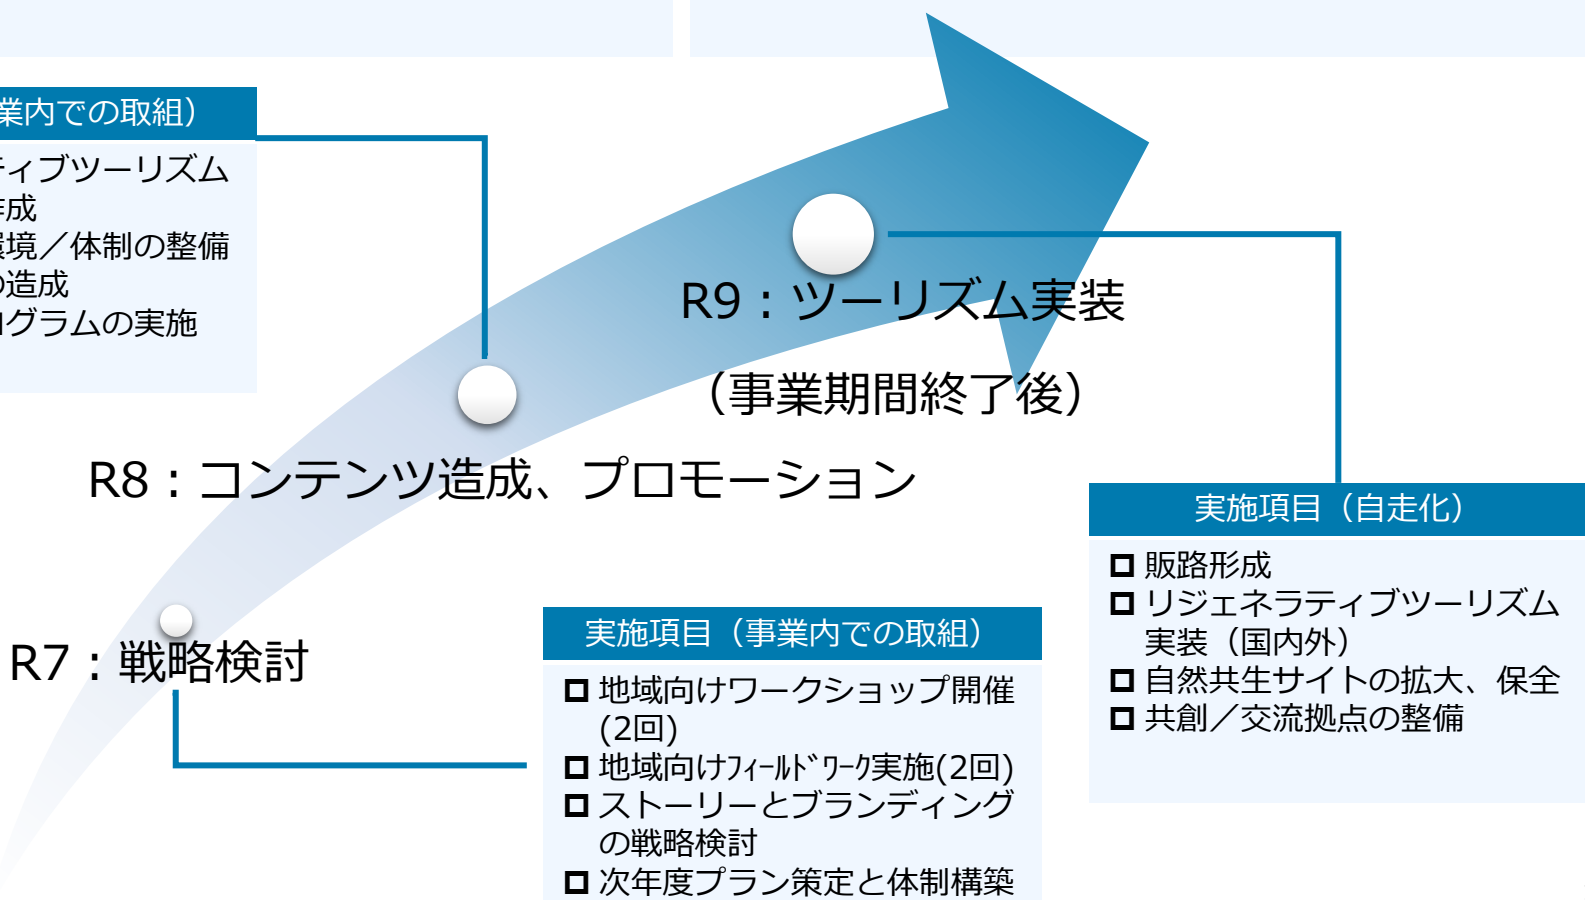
業内での取組）
ティブツーリズム
作成
環境／体制の整備
の造成
ログラムの実施

R9：ツーリズム実装
（事業期間終了後）

R8：コンテンツ造成、プロモーション

R7：戦略検討

実施項目（自走化）
□ 販路形成
□ リジェネラティブツーリズム実装（国内外）
□ 自然共生サイトの拡大、保全
□ 共創／交流拠点の整備

実施項目（事業内での取組）
□ 地域向けワークショップ開催(2回)
□ 地域向けﾌｨｰﾙﾄﾞﾜｰｸ実施(2回)
□ ストーリーとブランディングの戦略検討
□ 次年度プラン策定と体制構築